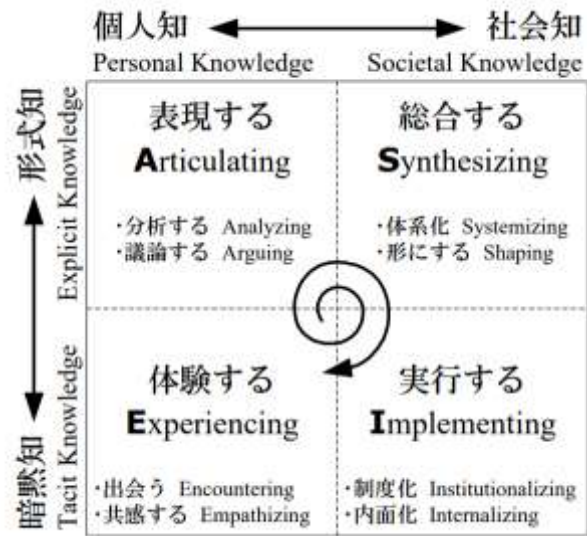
個人知 社会知
Personal Knowledge Societal Knowledge

形式知
Explicit Knowledge

暗黙知
Tacit Knowledge

表現する
Articulating

・分析する Analyzing
・議論する Arguing

総合する
Synthesizing

・体系化 Systemizing
・形にする Shaping

体験する
Experiencing

・出会う Encountering
・共感する Empathizing

実行する
Implementing

・制度化 Institutionalizing
・内面化 Internalizing